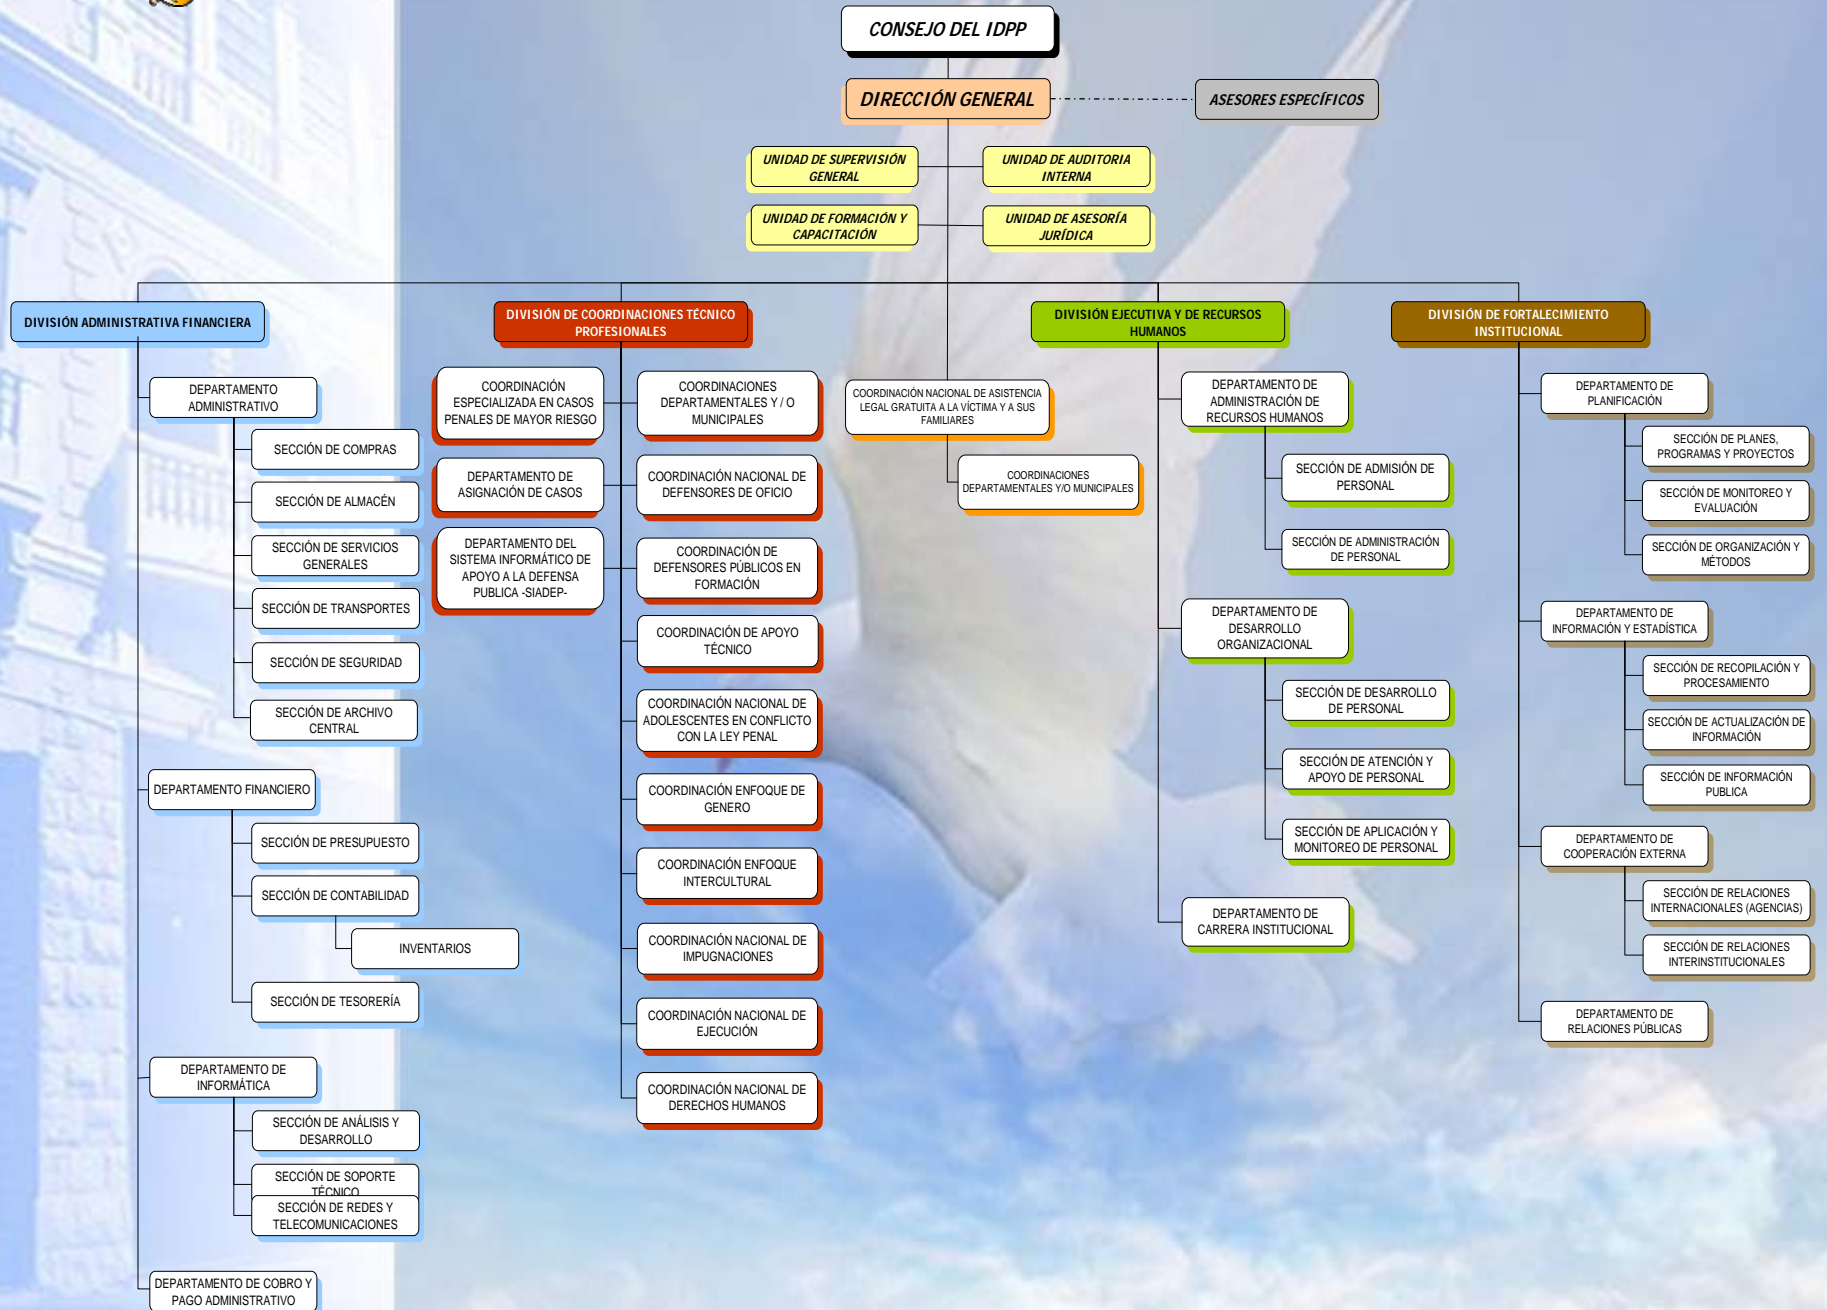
CONSEJO DEL IDPP

DIRECCIÓN GENERAL

ASESORES ESPECÍFICOS

UNIDAD DE SUPERVISIÓN GENERAL

UNIDAD DE AUDITORIA INTERNA

UNIDAD DE FORMACIÓN Y CAPACITACIÓN

UNIDAD DE ASESORÍA JURÍDICA

DIVISIÓN ADMINISTRATIVA FINANCIERA

DEPARTAMENTO ADMINISTRATIVO

SECCIÓN DE COMPRAS

SECCIÓN DE ALMACÉN

SECCIÓN DE SERVICIOS GENERALES

SECCIÓN DE TRANSPORTES

SECCIÓN DE SEGURIDAD

SECCIÓN DE ARCHIVO CENTRAL

DEPARTAMENTO FINANCIERO

SECCIÓN DE PRESUPUESTO

SECCIÓN DE CONTABILIDAD

INVENTARIOS

SECCIÓN DE TESORERÍA

DEPARTAMENTO DE INFORMÁTICA

SECCIÓN DE ANÁLISIS Y DESARROLLO

SECCIÓN DE SOPORTE TÉCNICO

SECCIÓN DE REDES Y TELECOMUNICACIONES

DEPARTAMENTO DE COBRO Y PAGO ADMINISTRATIVO

DIVISIÓN DE COORDINACIONES TÉCNICO PROFESIONALES

COORDINACIÓN ESPECIALIZADA EN CASOS PENALES DE MAYOR RIESGO

DEPARTAMENTO DE ASIGNACIÓN DE CASOS

DEPARTAMENTO DEL SISTEMA INFORMÁTICO DE APOYO A LA DEFENSA PUBLICA -SIADEP-

COORDINACIONES DEPARTAMENTALES Y / O MUNICIPALES

COORDINACIÓN NACIONAL DE DEFENSORES DE OFICIO

COORDINACIÓN DE DEFENSORES PÚBLICOS EN FORMACIÓN

COORDINACIÓN DE APOYO TÉCNICO

COORDINACIÓN NACIONAL DE ADOLESCENTES EN CONFLICTO CON LA LEY PENAL

COORDINACIÓN ENFOQUE DE GENERO

COORDINACIÓN ENFOQUE INTERCULTURAL

COORDINACIÓN NACIONAL DE IMPUGNACIONES

COORDINACIÓN NACIONAL DE EJECUCIÓN

COORDINACIÓN NACIONAL DE DERECHOS HUMANOS

COORDINACIÓN NACIONAL DE ASISTENCIA LEGAL GRATUITA A LA VÍCTIMA Y A SUS FAMILIARES

COORDINACIONES DEPARTAMENTALES Y/O MUNICIPALES

DIVISIÓN EJECUTIVA Y DE RECURSOS HUMANOS

DEPARTAMENTO DE ADMINISTRACIÓN DE RECURSOS HUMANOS

SECCIÓN DE ADMISIÓN DE PERSONAL

SECCIÓN DE ADMINISTRACIÓN DE PERSONAL

DEPARTAMENTO DE DESARROLLO ORGANIZACIONAL

SECCIÓN DE DESARROLLO DE PERSONAL

SECCIÓN DE ATENCIÓN Y APOYO DE PERSONAL

SECCIÓN DE APLICACIÓN Y MONITOREO DE PERSONAL

DEPARTAMENTO DE CARRERA INSTITUCIONAL

DIVISIÓN DE FORTALECIMIENTO INSTITUCIONAL

DEPARTAMENTO DE PLANIFICACIÓN

SECCIÓN DE PLANES, PROGRAMAS Y PROYECTOS

SECCIÓN DE MONITOREO Y EVALUACIÓN

SECCIÓN DE ORGANIZACIÓN Y MÉTODOS

DEPARTAMENTO DE INFORMACIÓN Y ESTADÍSTICA

SECCIÓN DE RECOPILACIÓN Y PROCESAMIENTO

SECCIÓN DE ACTUALIZACIÓN DE INFORMACIÓN

SECCIÓN DE INFORMACIÓN PUBLICA

DEPARTAMENTO DE COOPERACIÓN EXTERNA

SECCIÓN DE RELACIONES INTERNACIONALES (AGENCIAS)

SECCIÓN DE RELACIONES INTERINSTITUCIONALES

DEPARTAMENTO DE RELACIONES PÚBLICAS